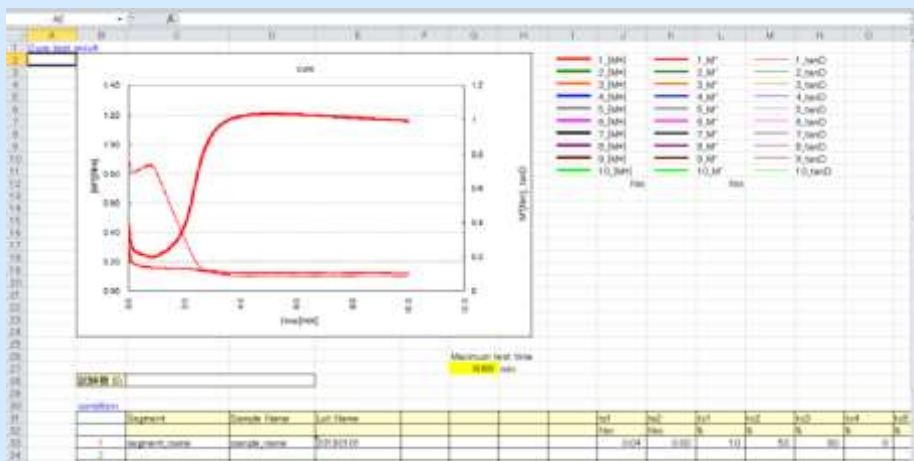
A1

Cure test result

cure

1.40
1.20
1.00
0.80
0.60
0.40
0.20
0.00

1.2
1
0.8
0.6
0.4
0.2
0

0.0
2.0
4.0
6.0
8.0
10.0
12.0

time[min]

1_S'[dNm]
2_S'[dNm]
3_S'[dNm]
4_S'[dNm]
5_S'[dNm]
6_S'[dNm]
7_S'[dNm]
8_S'[dNm]
9_S'[dNm]
10_S'[dNm]

1_M'
2_M'
3_M'
4_M'
5_M'
6_M'
7_M'
8_M'
9_M'
10_M'

1_tanD
2_tanD
3_tanD
4_tanD
5_tanD
6_tanD
7_tanD
8_tanD
9_tanD
10_tanD

Maximum test time
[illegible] min

試験数 (0)

condition

| | Segment | Sample Name | Lot Name | | | | | | ts1 | ts2 | tc1 | tc2 | tc3 | tc4 | tc5 |
|---|---|---|---|---|---|---|---|---|---|---|---|---|---|---|---|
| | | | | | | | | | Nm | Nm | % | % | % | % | % |
| 1 | segment_name | sample_name | 20130101 | | | | | | 0.04 | 0.02 | 10 | 50 | 90 | 0 | |
| 2 | | | | | | | | | | | | | | | |